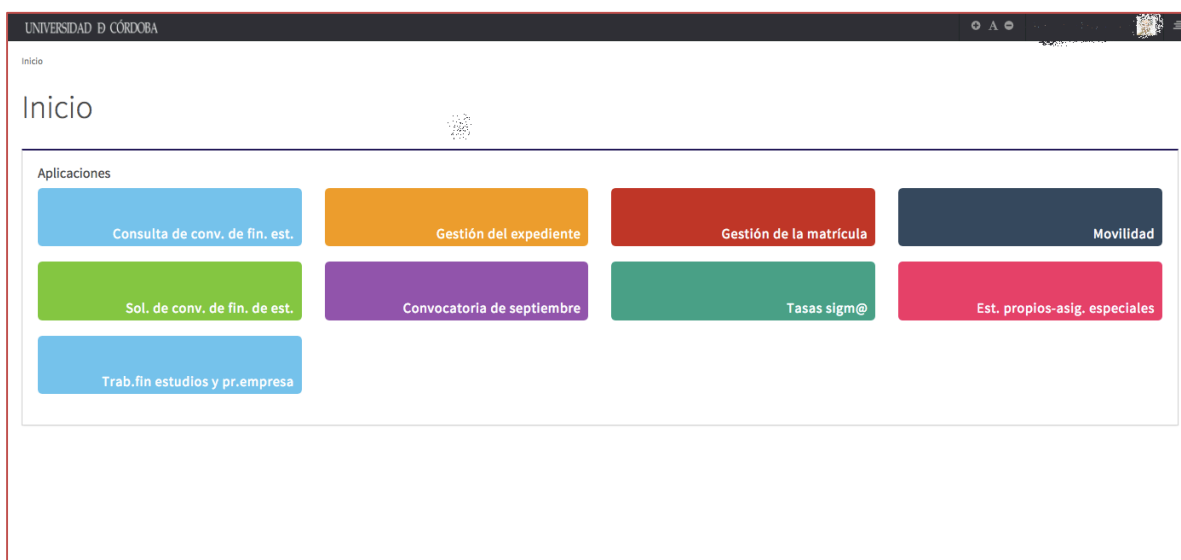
UNIVERSIDAD D CÓRDOBA

A

Inicio

Inicio

Aplicaciones

Consulta de conv. de fin. est.

Gestión del expediente

Gestión de la matrícula

Movilidad

Sol. de conv. de fin. de est.

Convocatoria de septiembre

Tasas sigm@

Est. propios-asig. especiales

Trab.fin estudios y pr.empresa